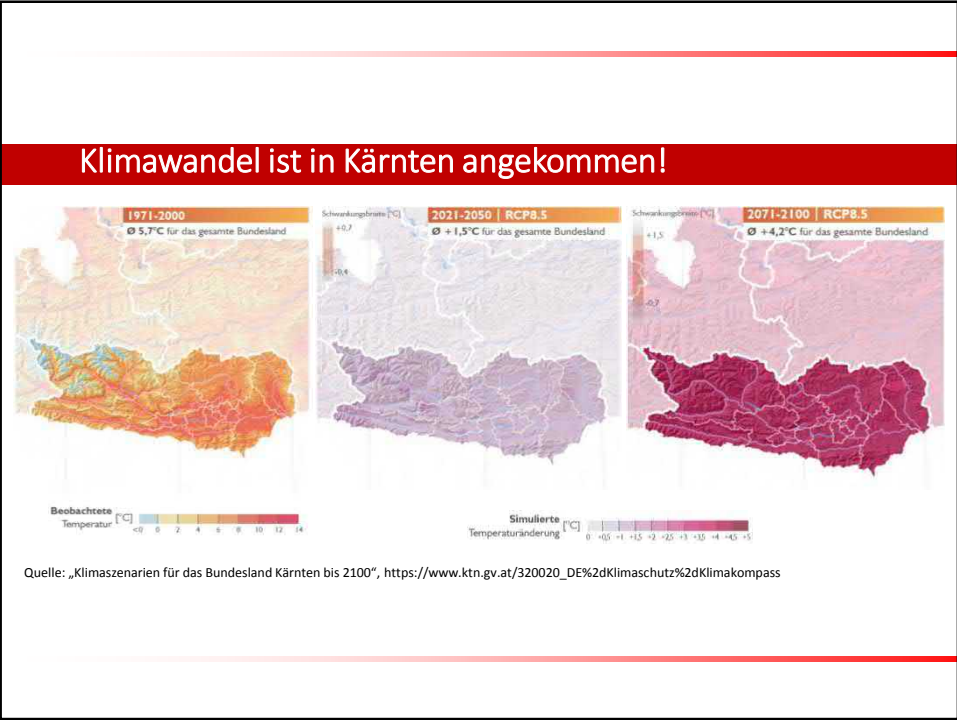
Klimawandel ist in Kärnten angekommen!

1971-2000
Ø 5,7°C für das gesamte Bundesland

Schwankungsbreite [°C]
+0,7
-0,4

2021-2050 | RCP8.5
Ø +1,5°C für das gesamte Bundesland

Schwankungsbreite [°C]
+1,5
-0,7

2071-2100 | RCP8.5
Ø +4,2°C für das gesamte Bundesland

Beobachtete Temperatur [°C]
<0 0 2 4 6 8 10 12 14

Simulierte Temperaturänderung [°C]
0 +0,5 +1 +1,5 +2 +2,5 +3 +3,5 +4 +4,5 +5

Quelle: „Klimaszenarien für das Bundesland Kärnten bis 2100“, https://www.ktn.gv.at/320020_DE%2dKlimaschutz%2dKlimakompass